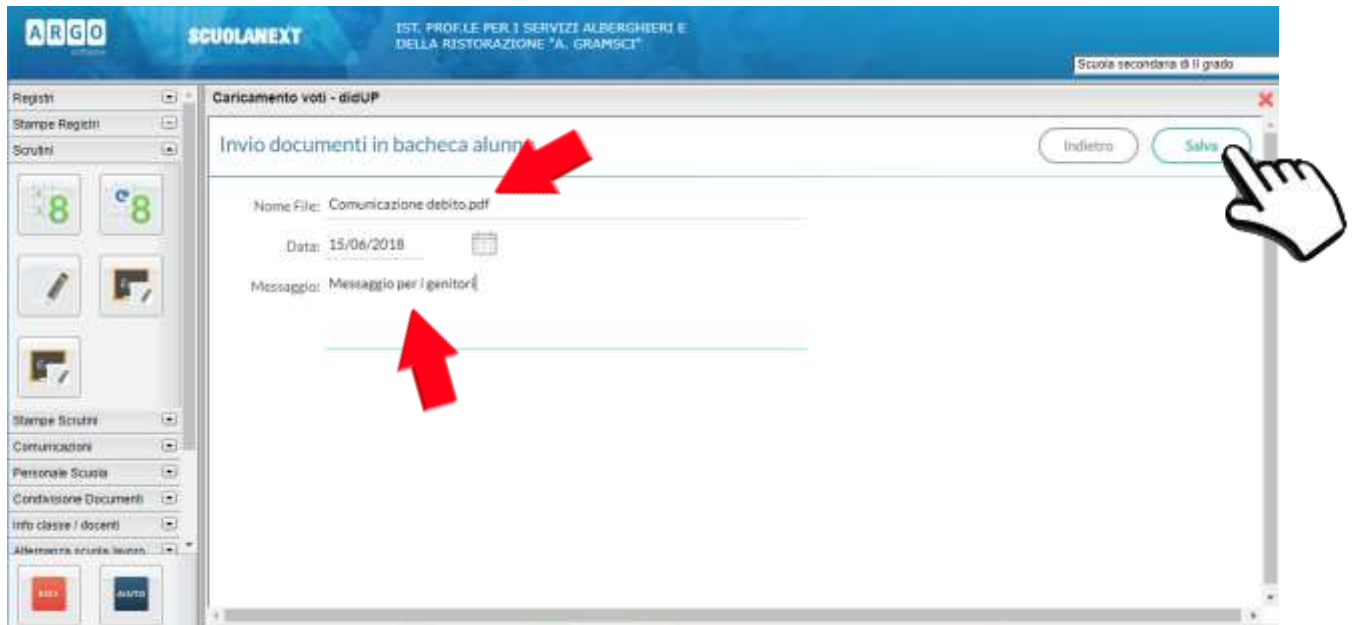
ARGO software

SCUOLANEXT

IST. PROF.LE PER I SERVIZI ALBERGHIERI E DELLA RISTORAZIONE "A. GRAMSCI"

Scuola secondaria di II grado

Registri
Stampe Registri
Scrutini
8
8
Stampe Scrutini
Comunicazioni
Personale Scuola
Condivisione Documenti
Info classe / docenti
Alternanza scuola lavoro

ESCI
AIUTO

Caricamento voti - didUP

Invio documenti in bacheca alunni

Indietro
Salva

Nome File: Comunicazione debito.pdf

Data: 15/06/2018

Messaggio: Messaggio per i genitori